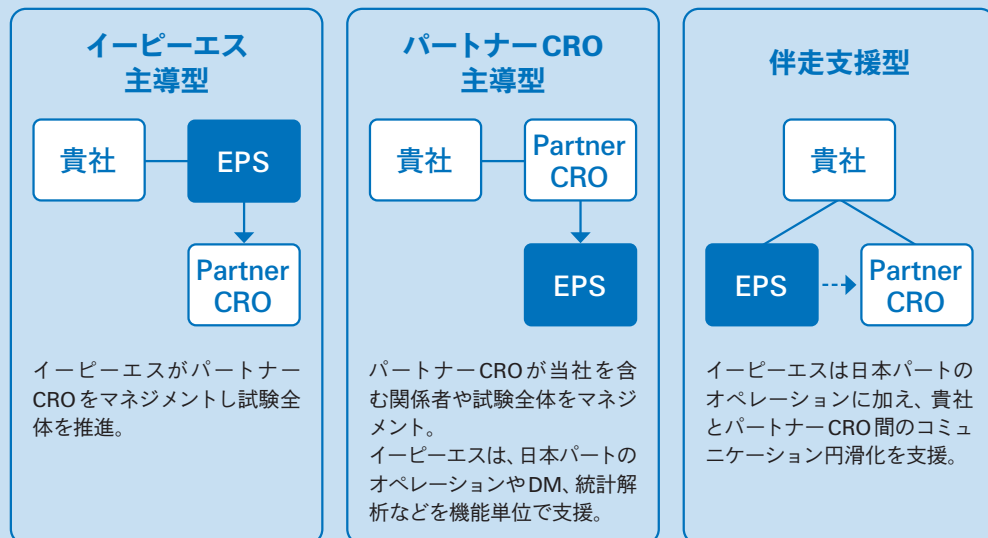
イーピーエス
主導型

貴社

EPS

Partner CRO

イーピーエスがパートナーCROをマネジメントし試験全体を推進。

パートナーCRO
主導型

貴社

Partner CRO

EPS

パートナーCROが当社を含む関係者や試験全体をマネジメント。
イーピーエスは、日本パートのオペレーションやDM、統計解析などを機能単位で支援。

伴走支援型

貴社

EPS

Partner CRO

イーピーエスは日本パートのオペレーションに加え、貴社とパートナーCRO間のコミュニケーション円滑化を支援。